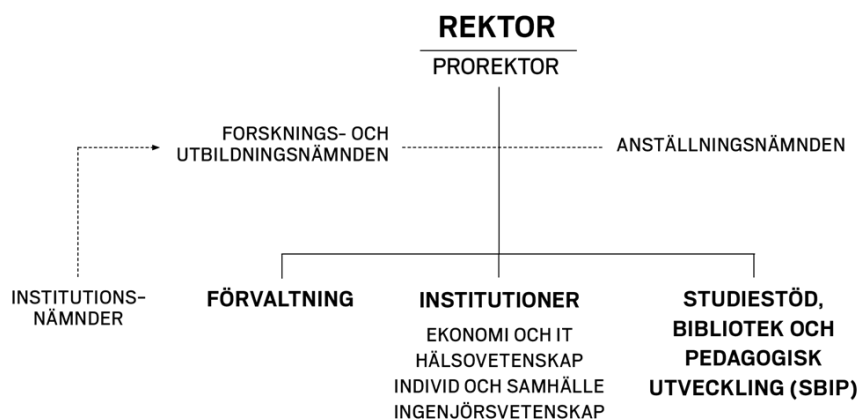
REKTOR

PROREKTOR

FORSKNINGS- OCH UTBILDNINGSNÄMNDEN

ANSTÄLLNINGSNÄMNDEN

INSTITUTIONS-NÄMNDER

FÖRVALTNING

INSTITUTIONER

EKONOMI OCH IT
HÄLSOVETENSKAP
INDIVID OCH SAMHÄLLE
INGENJÖRSVETENSKAP

STUDIESTÖD, BIBLIOTEK OCH PEDAGOGISK UTVECKLING (SBIP)